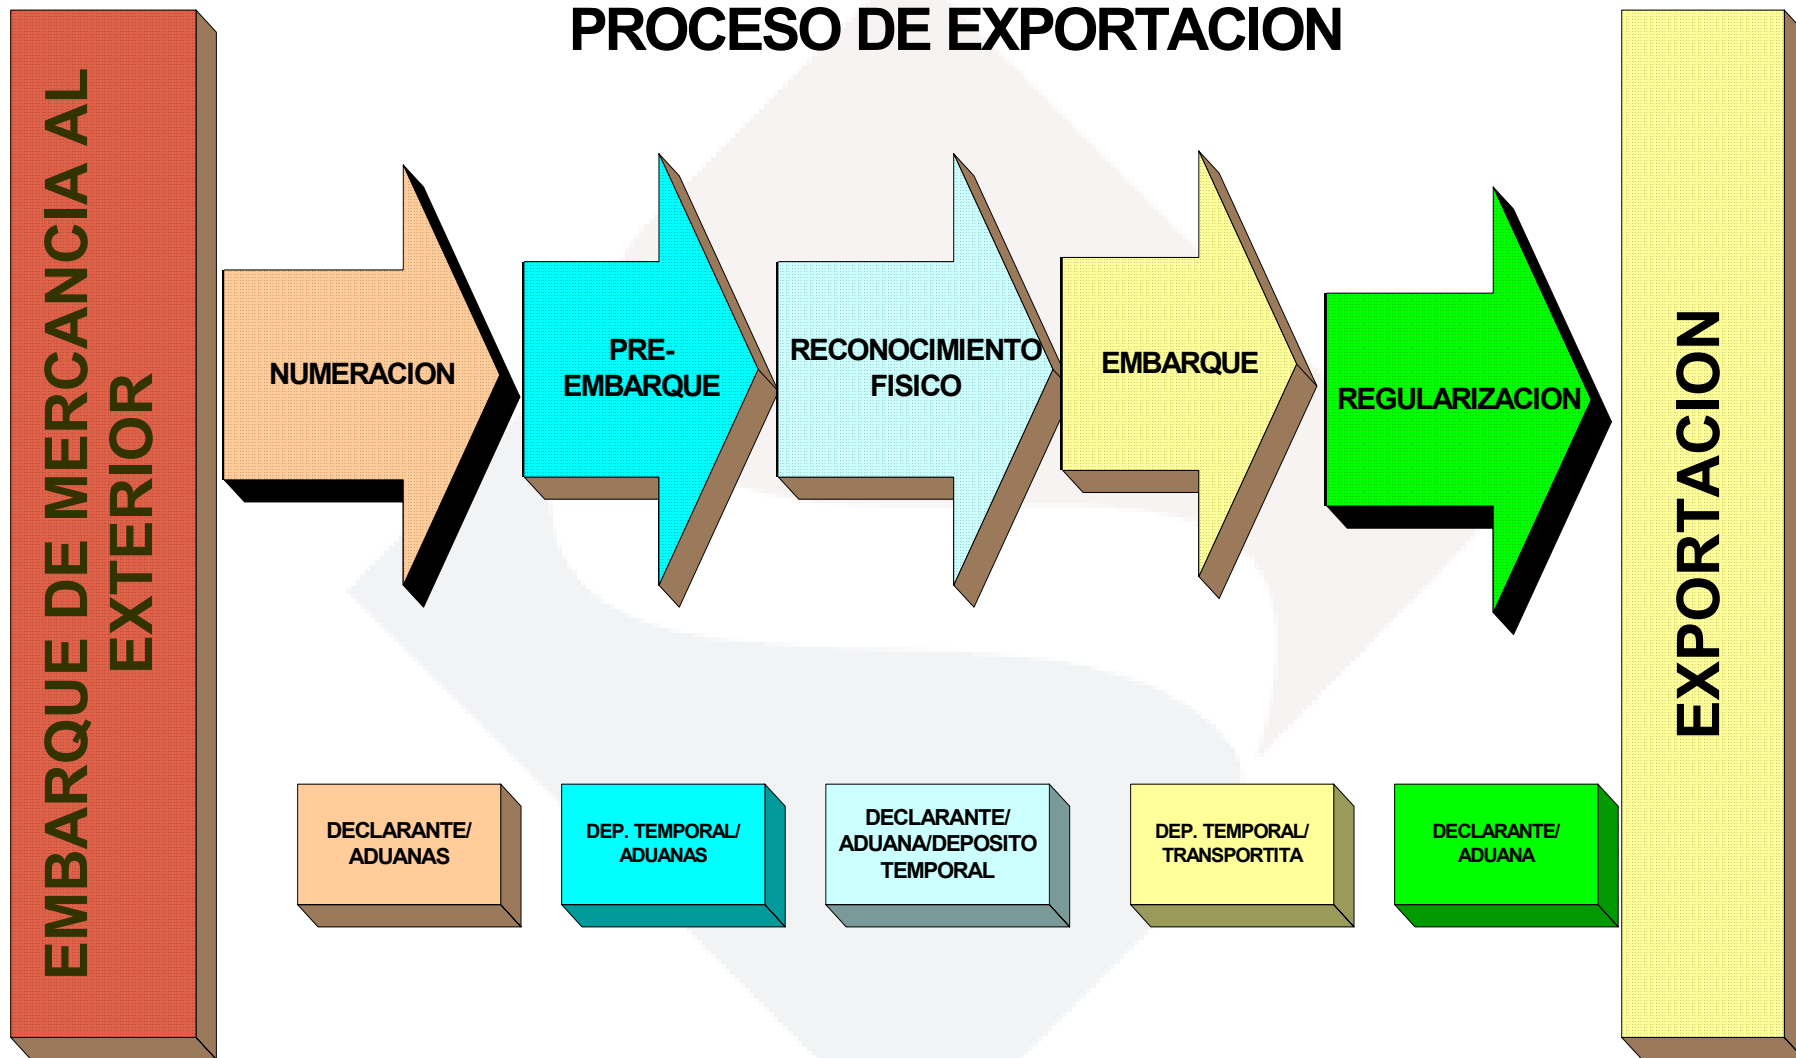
PROCESO DE EXPORTACION

EMBARQUE DE MERCANCIA AL EXTERIOR

NUMERACION

PRE-EMBARQUE

RECONOCIMIENTO FISICO

EMBARQUE

REGULARIZACION

EXPORTACION

DECLARANTE/ ADUANAS

DEP. TEMPORAL/ ADUANAS

DECLARANTE/ ADUANA/DEPOSITO TEMPORAL

DEP. TEMPORAL/ TRANSPORTITA

DECLARANTE/ ADUANA